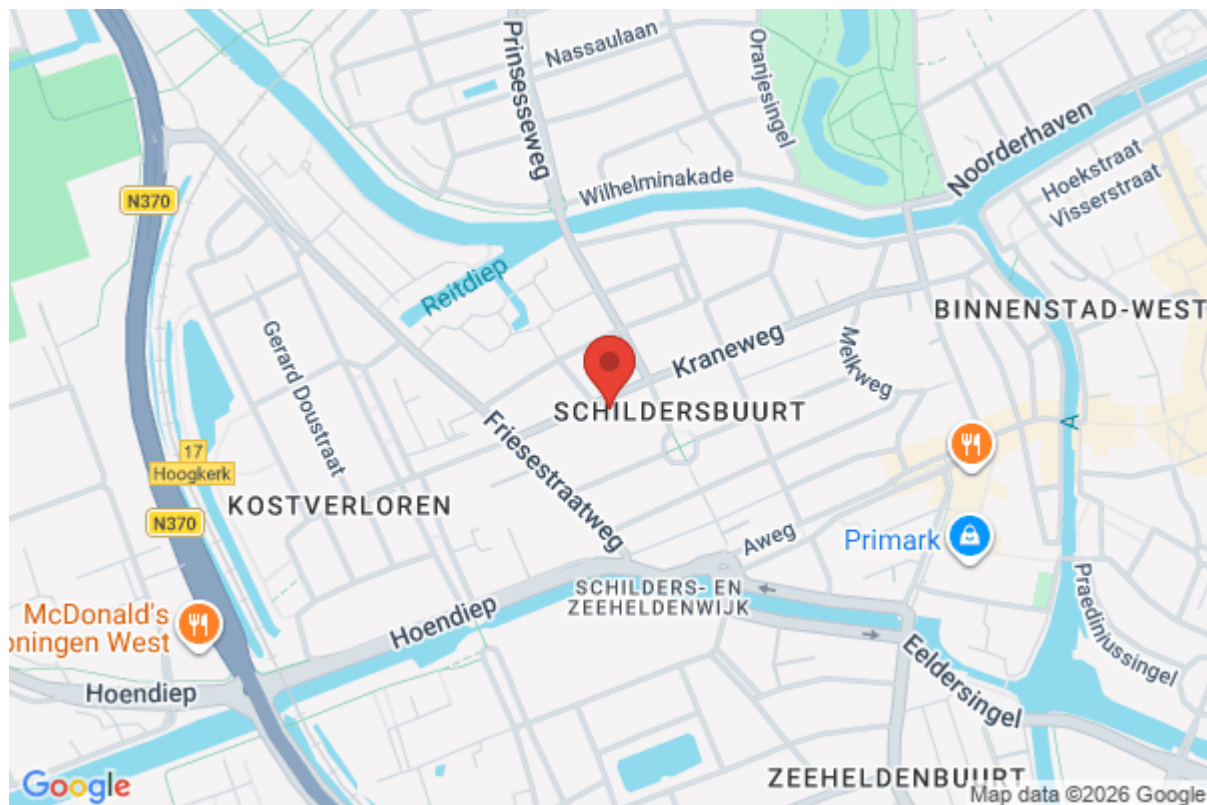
Prinsesseweg
Nassaulaan
Oranjesingel
Noorderhaven
Hoekstraat
Visserstraat
Wilhelminakade
N370
Reitdiep
BINNENSTAD-WEST
Gerard Doustraat
Kraneweg
Melkweg
SCHILDERSBUURT
Friesestraatweg
17
Hoogkerk
KOSTVERLOREN
N370
Aweg
Primark
SCHILDERS- EN ZEEHELDENWIJK
McDonald's
oningen West
Hoendiep
Praediniussingel
Hoendiep
Eeldersingel
A
ZEEHELDENBUURT
Google
Map data ©2026 Google